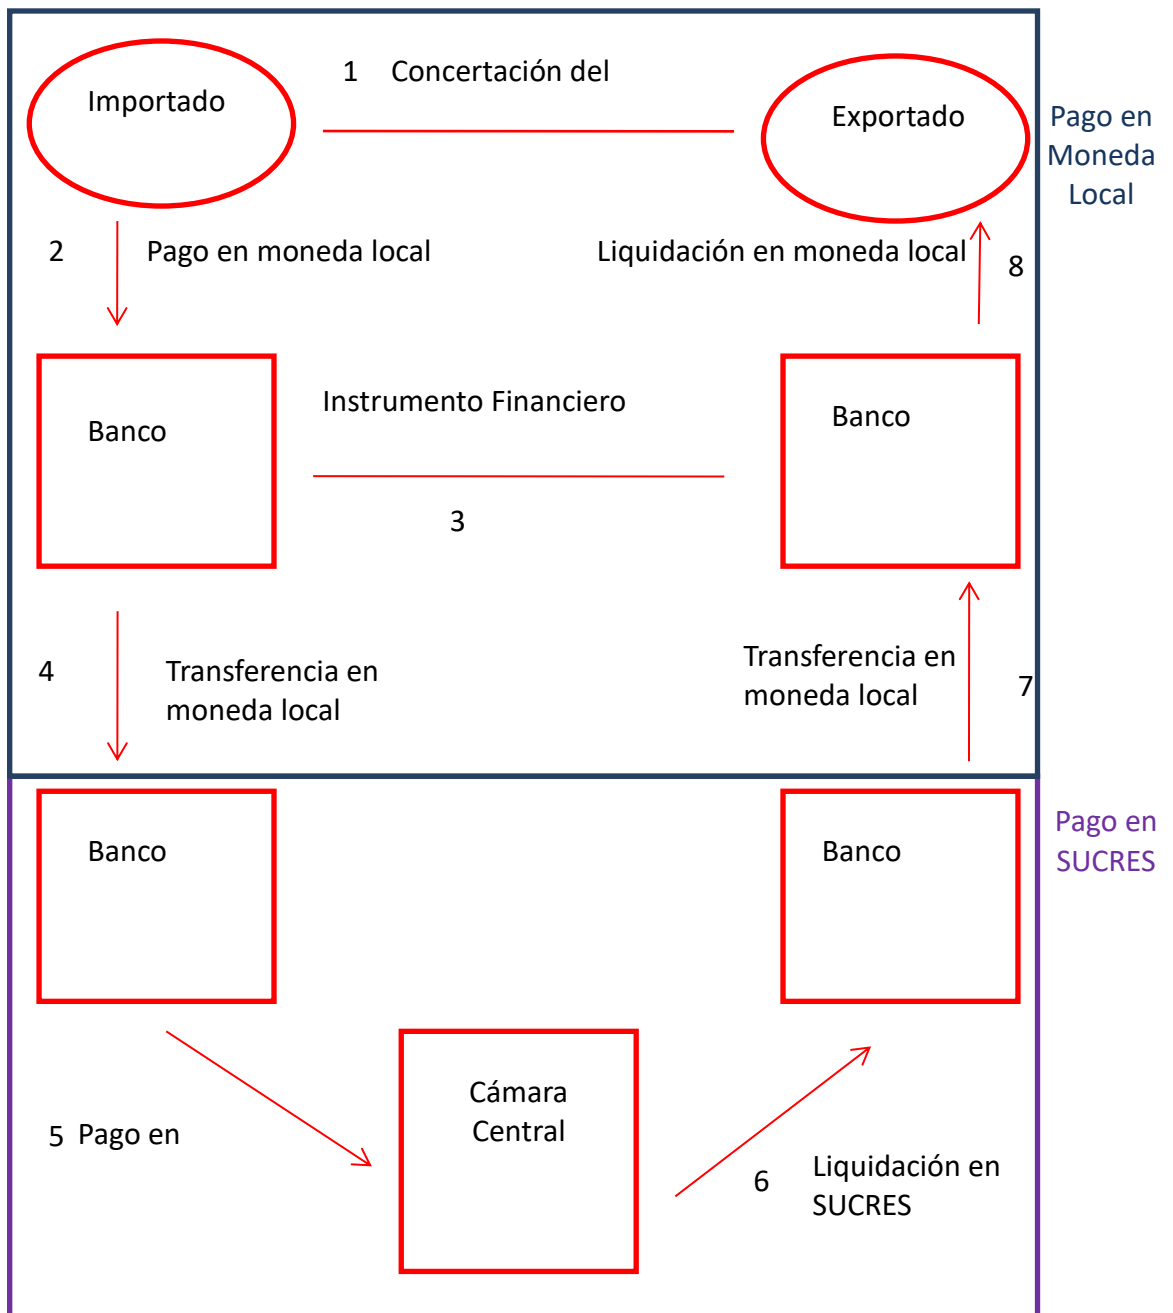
Importado

1 Concertación del

Exportado

Pago en Moneda Local

2 Pago en moneda local

Liquidación en moneda local

8

Banco

Instrumento Financiero

3

Banco

4 Transferencia en moneda local

Transferencia en moneda local

7

Banco

Banco

Pago en SUCRES

5 Pago en

Cámara Central

6 Liquidación en SUCRES